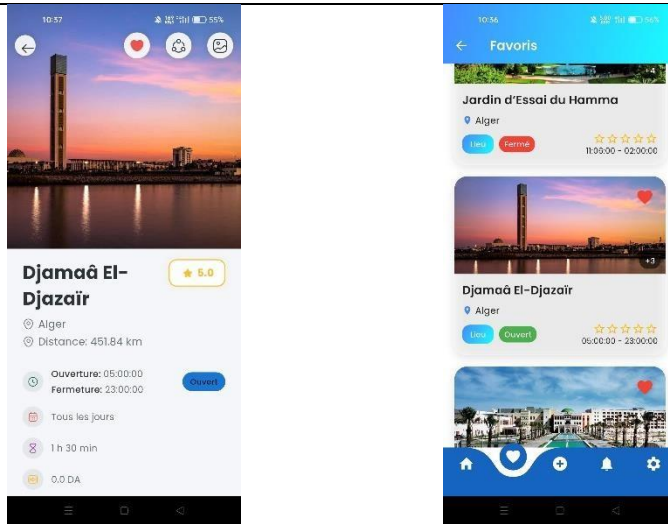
10:57

55%

Djamaâ El-Djazaïr

5.0

Alger

Distance: 451.84 km

Ouverture: 05:00:00

Fermeture: 23:00:00

Ouvert

Tous les jours

1 h 30 min

0.0 DA

10:56

Favoris

Jardin d'Essai du Hamma

Alger

Lieu

Fermé

11:00:00 - 02:00:00

+3

Djamaâ El-Djazaïr

Alger

Lieu

Ouvert

05:00:00 - 23:00:00